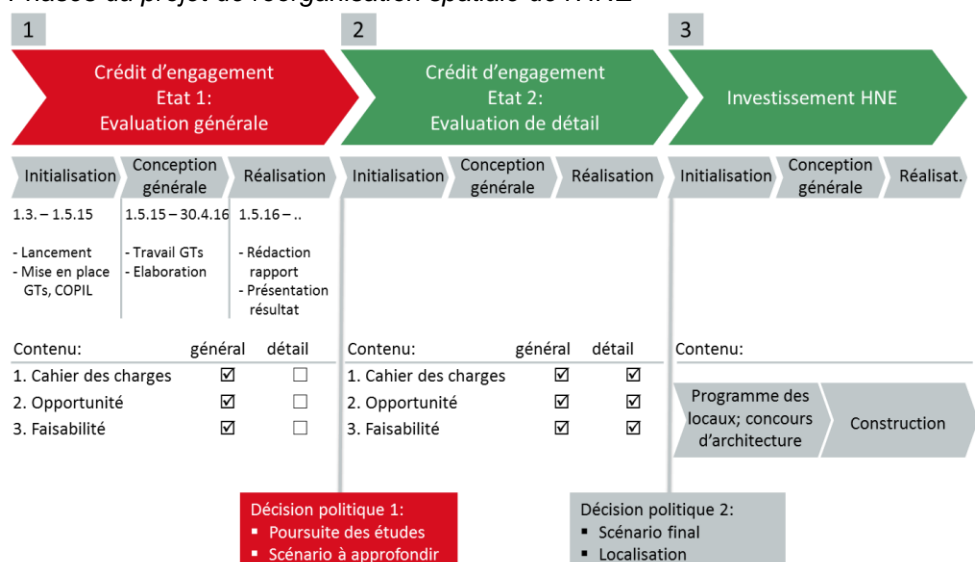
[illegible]

1

Crédit d'engagement
Etat 1:
Evaluation générale

2

Crédit d'engagement
Etat 2:
Evaluation de détail

3

Investissement HNE

Initialisation | Conception générale | Réalisation

1.3. – 1.5.15

- Lancement
- Mise en place GTs, COPIL

1.5.15 – 30.4.16

- Travail GTs
- Elaboration

1.5.16 – ..

- Rédaction rapport
- Présentation résultat

| Contenu: | général | détail |
|---|---|---|
| 1. Cahier des charges | ☑ | ☐ |
| 2. Opportunité | ☑ | ☐ |
| 3. Faisabilité | ☑ | ☐ |

Initialisation | Conception générale | Réalisation

| Contenu: | général | détail |
|---|---|---|
| 1. Cahier des charges | ☑ | ☑ |
| 2. Opportunité | ☑ | ☑ |
| 3. Faisabilité | ☑ | ☑ |

Initialisation | Conception générale | Réalisat.

Contenu:

Programme des locaux; concours d'architecture | Construction

Décision politique 1:
▪ Poursuite des études
▪ Scénario à approfondir

Décision politique 2:
▪ Scénario final
▪ Localisation